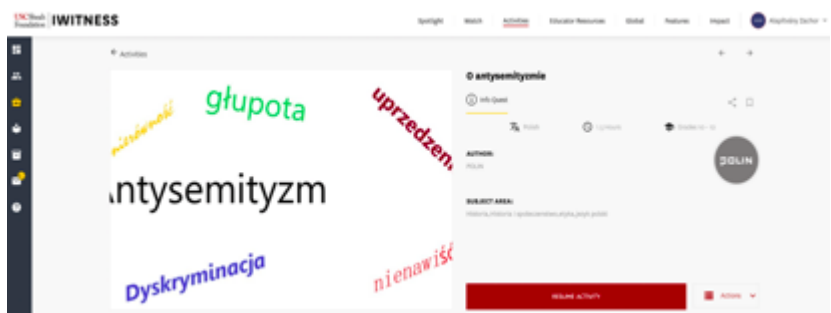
USC Shoah Foundation IWITNESS

Spotlight Watch Activities Educator Resources Global Features Impact Krzysztofny Zachor

Activities

O antysemityzmie

Info Quest

Polish 1,5 hours Grades 10-12

AUTHOR:
POLIN

POLIN

SUBJECT AREA:
Historia, Historia i społeczeństwo, etyka, język polski

RESUME ACTIVITY

Actions

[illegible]niedwiedzi
głupota
uprzedzen
Antysemityzm
Dyskryminacja
nienawiść